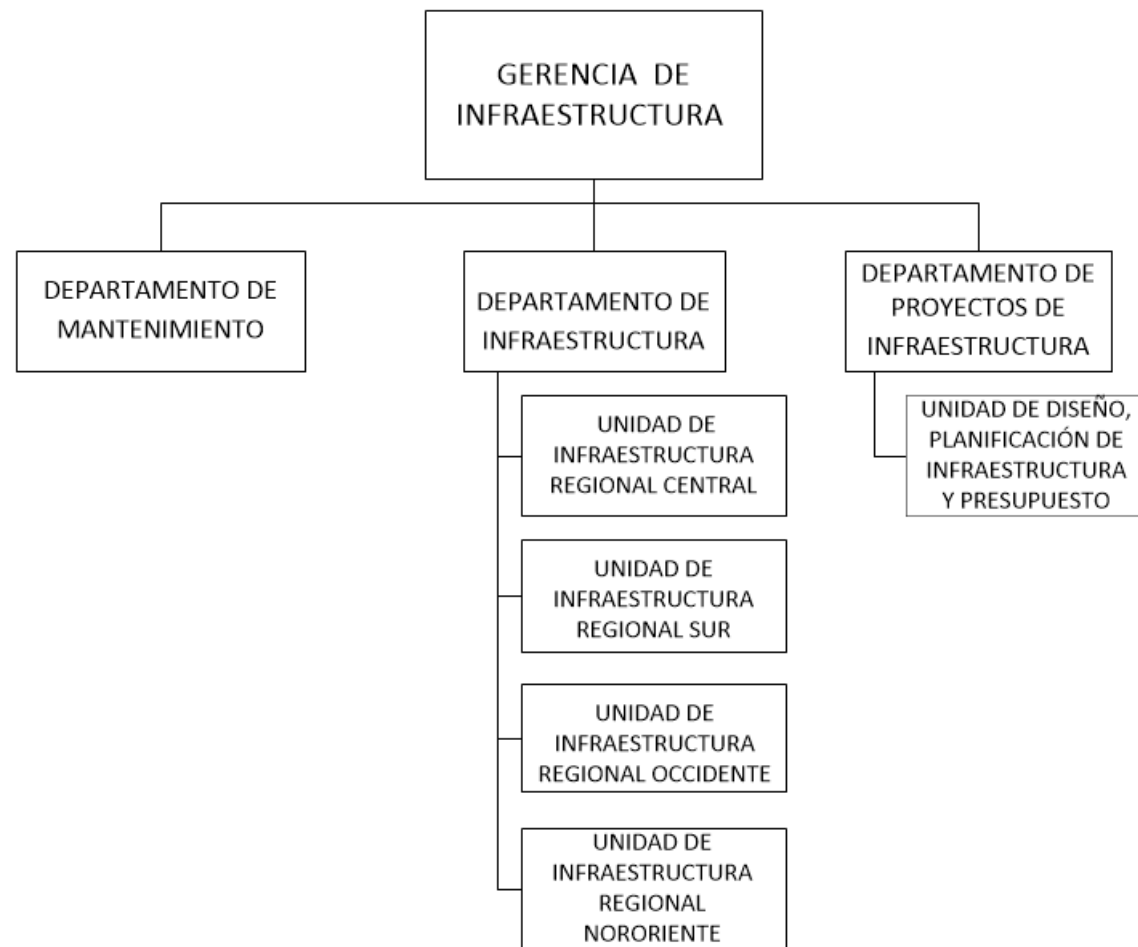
GERENCIA DE INFRAESTRUCTURA

DEPARTAMENTO DE MANTENIMIENTO

DEPARTAMENTO DE INFRAESTRUCTURA

DEPARTAMENTO DE PROYECTOS DE INFRAESTRUCTURA

UNIDAD DE INFRAESTRUCTURA REGIONAL CENTRAL

UNIDAD DE INFRAESTRUCTURA REGIONAL SUR

UNIDAD DE INFRAESTRUCTURA REGIONAL OCCIDENTE

UNIDAD DE INFRAESTRUCTURA REGIONAL NORORIENTE

UNIDAD DE DISEÑO, PLANIFICACIÓN DE INFRAESTRUCTURA Y PRESUPUESTO